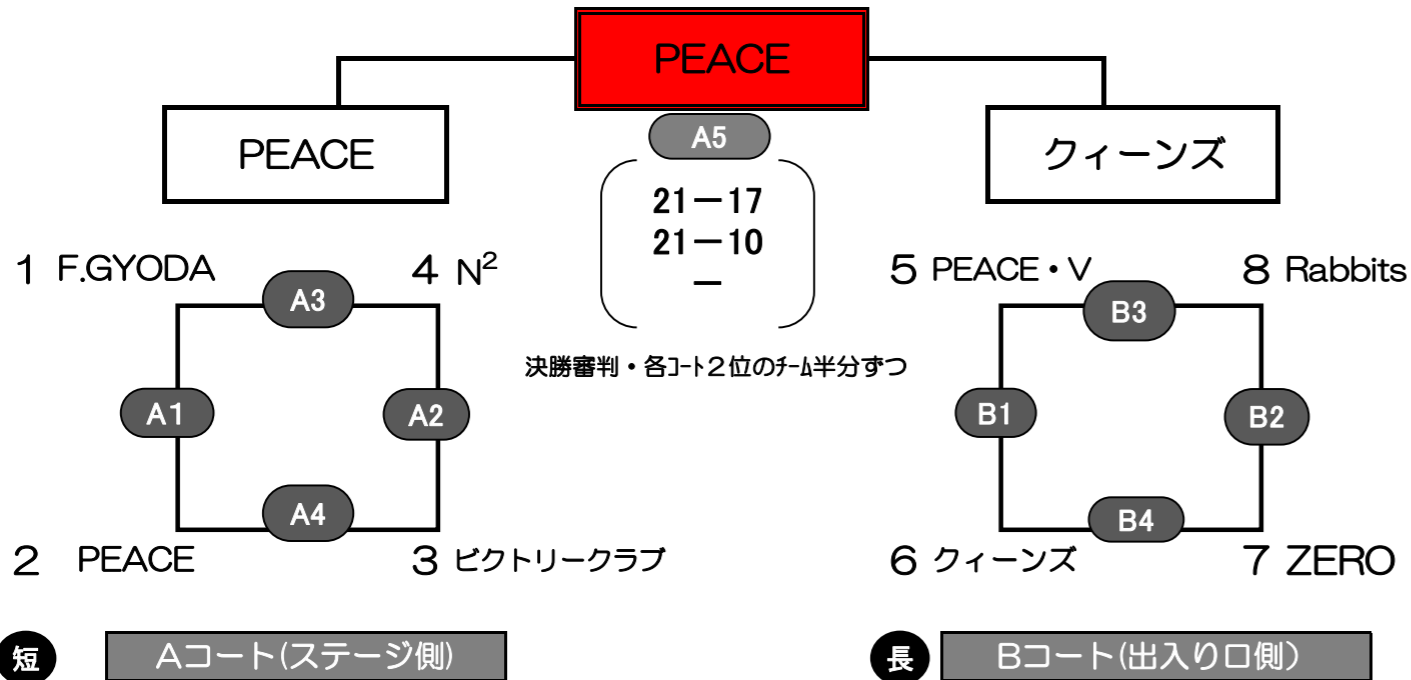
PEACE

PEACE

A5

クィーンズ

21－17
21－10
－

1 F.GYODA

A3

4 $N^2$

A1

A2

A4

2 PEACE

3 ビクトリークラブ

決勝審判・各コート２位のチーム半分ずつ

5 PEACE・V

8 Rabbits

B3

B1

B2

B4

6 クィーンズ

7 ZERO

短

Aコート(ステージ側)

長

Bコート(出入り口側)